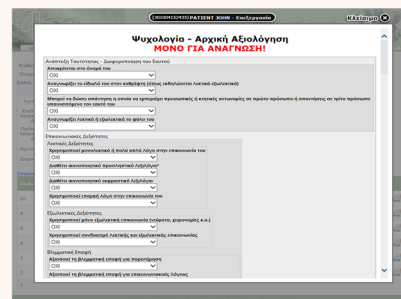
(3010041524 33) PATIENT JOHN - Επεξεργασία

Κλείσιμο

Ψυχολογία - Αρχική Αξιολόγηση
ΜΟΝΟ ΓΙΑ ΑΝΑΓΝΩΣΗ!

Ανάπτυξη Ταυτότητας - Διαφοροποίηση του Εαυτού

Αποκρίνεται στο όνομά του
ΟΧΙ

Αναγνωρίζει το είδωλό του στον καθρέφτη (όπως αισθητηριακά λεκτικά εξωλεκτικά)
ΟΧΙ

Μπορεί να δώσει απάντηση η οποία να εμπεριέχει προσωπικές ή κτητικές αντωνυμίες σε πρώτο πρόσωπο ή απαντήσεις σε τρίτο πρόσωπο αναγνωρίζοντας τον εαυτό του
ΟΧΙ

Αναγνωρίζει λεκτικά ή εξωλεκτικά το φύλο του
ΟΧΙ

Επικοινωνιακές Δεξιότητες

Λεκτικές Δεξιότητες

Χρησιμοποιεί μονολεκτικά ή πολύ απλά λόγια στην επικοινωνία του
ΟΧΙ

Διαθέτει ικανοποιητικό προσλαμβάνον λεξιλόγιο
ΟΧΙ

Διαθέτει ικανοποιητικό εκφραστικό λεξιλόγιο
ΟΧΙ

Χρησιμοποιεί επαρκή λόγο στην επικοινωνία του
ΟΧΙ

Εξωλεκτικές Δεξιότητες

Χρησιμοποιεί μόνο εξωλεκτική επικοινωνία (νεύματα, χειρονομίες κ.α.)
ΟΧΙ

Χρησιμοποιεί συνδυασμό λεκτικής και εξωλεκτικής επικοινωνίας
ΟΧΙ

Βλεμματική Επαφή

Αξιοποιεί τη βλεμματική επαφή για παρατήρηση
ΟΧΙ

Αξιοποιεί τη βλεμματική επαφή για επικοινωνιακούς λόγους